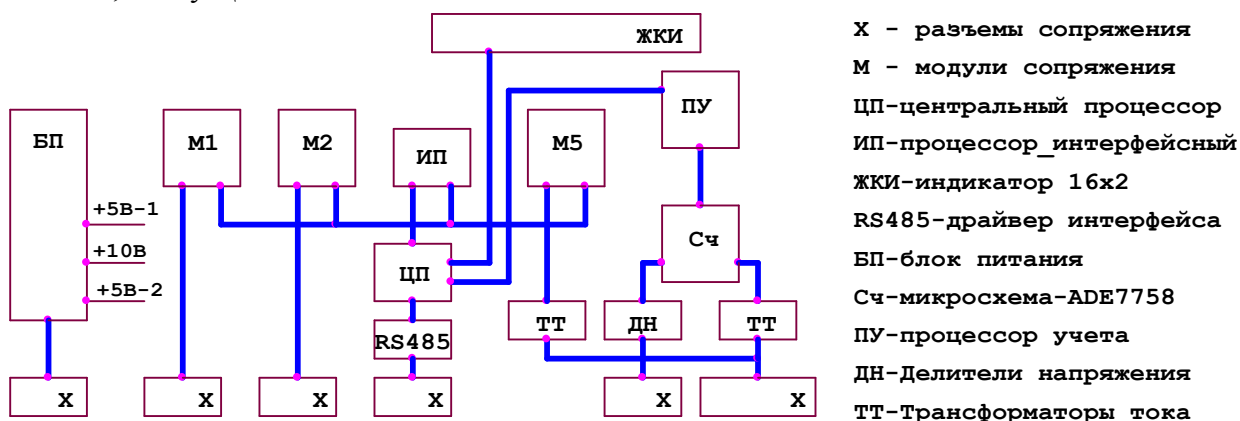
ЖКИ

БП

+5В-1

+10В

+5В-2

М1

М2

ИП

М5

ПУ

ЦП

Сч

RS485

ТТ

ДН

ТТ

Х

Х

Х

Х

Х

Х

Х - разъемы сопряжения
М - модули сопряжения
ЦП-центральный процессор
ИП-процессор_интерфейсный
ЖКИ-индикатор 16х2
RS485-драйвер интерфейса
БП-блок питания
Сч-микросхема-ADE7758
ПУ-процессор учета
ДН-Делители напряжения
ТТ-Трансформаторы тока